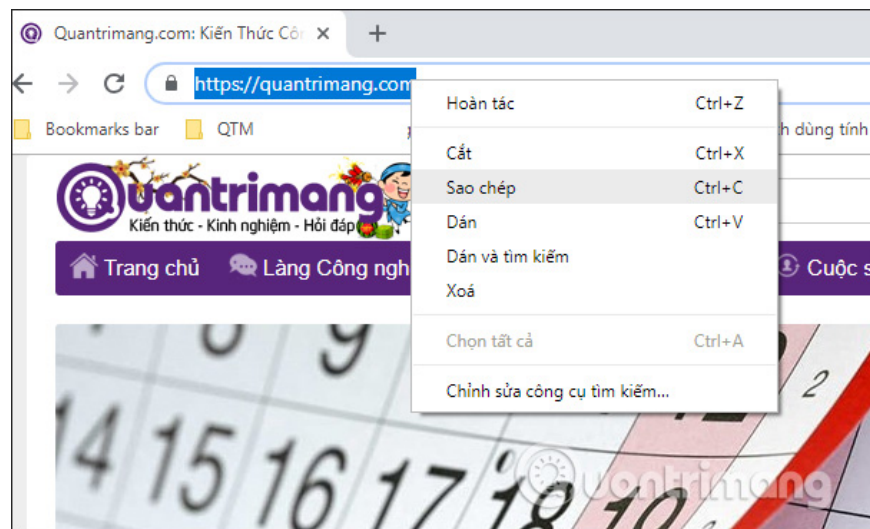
Quantrimang.com: Kiến Thức Côı ×

https://quantrimang.com

Bookmarks bar QTM h dùng tính

uantrimang
Kiến thức - Kinh nghiệm - Hỏi đáp

Trang chủ Làng Công ngh Cuộc s

Hoàn tác Ctrl+Z
Cắt Ctrl+X
Sao chép Ctrl+C
Dán Ctrl+V
Dán và tìm kiếm
Xoá
Chọn tất cả Ctrl+A
Chỉnh sửa công cụ tìm kiếm...

9
14 15 16 17 18
2

uantrimang